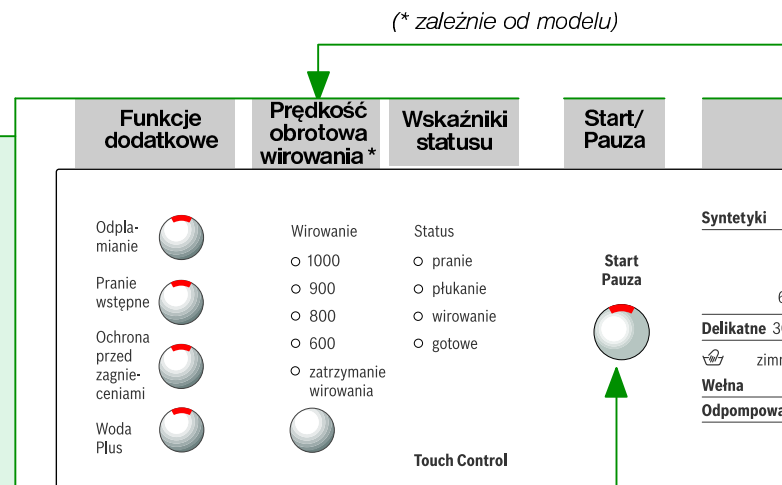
(* zależnie od modelu)

Funkcje dodatkowe

Prędkość obrotowa wirowania *

Wskaźniki statusu

Start/ Pauza

Odplamianie

Pranie wstępne

Ochrona przed zagnieceniami

Woda Plus

Wirowanie
1000
900
800
600
zatrzymanie wirowania

Status
pranie
płukanie
wirowanie
gotowe

Touch Control

Start Pauza

Syntetyki

6

Delikatne 3

zimn

Wełna

Odpompowa